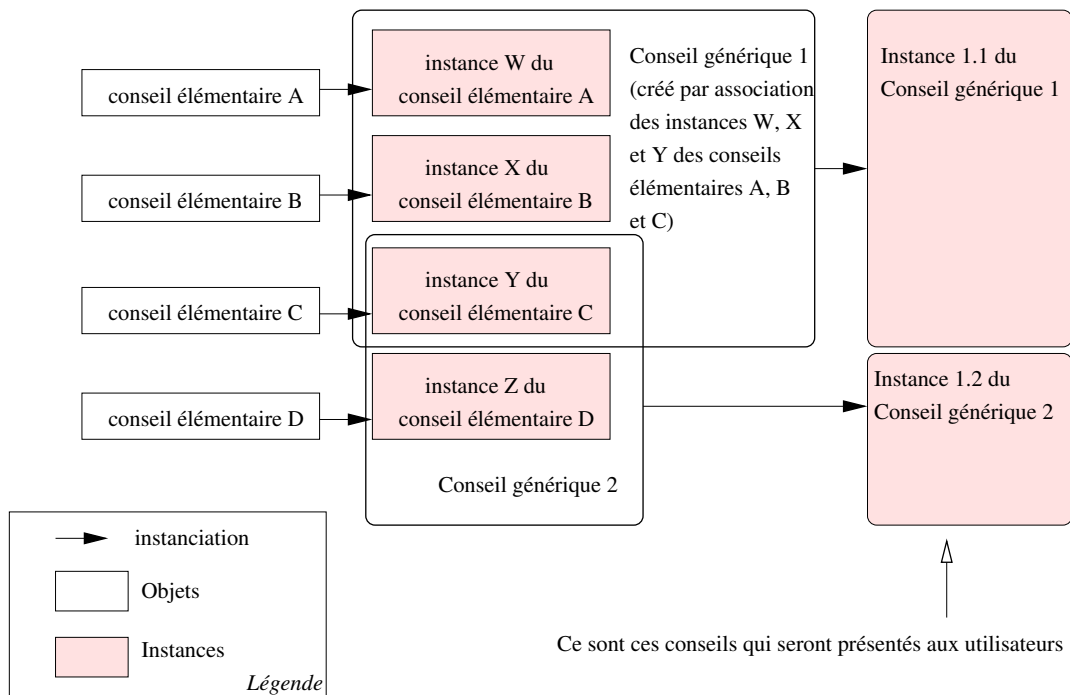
conseil élémentaire A

instance W du conseil élémentaire A

Conseil générique 1 (créé par association des instances W, X et Y des conseils élémentaires A, B et C)

Instance 1.1 du Conseil générique 1

conseil élémentaire B

instance X du conseil élémentaire B

conseil élémentaire C

instance Y du conseil élémentaire C

conseil élémentaire D

instance Z du conseil élémentaire D

Instance 1.2 du Conseil générique 2

Conseil générique 2

instanciation

Objets

Instances

Légende

Ce sont ces conseils qui seront présentés aux utilisateurs